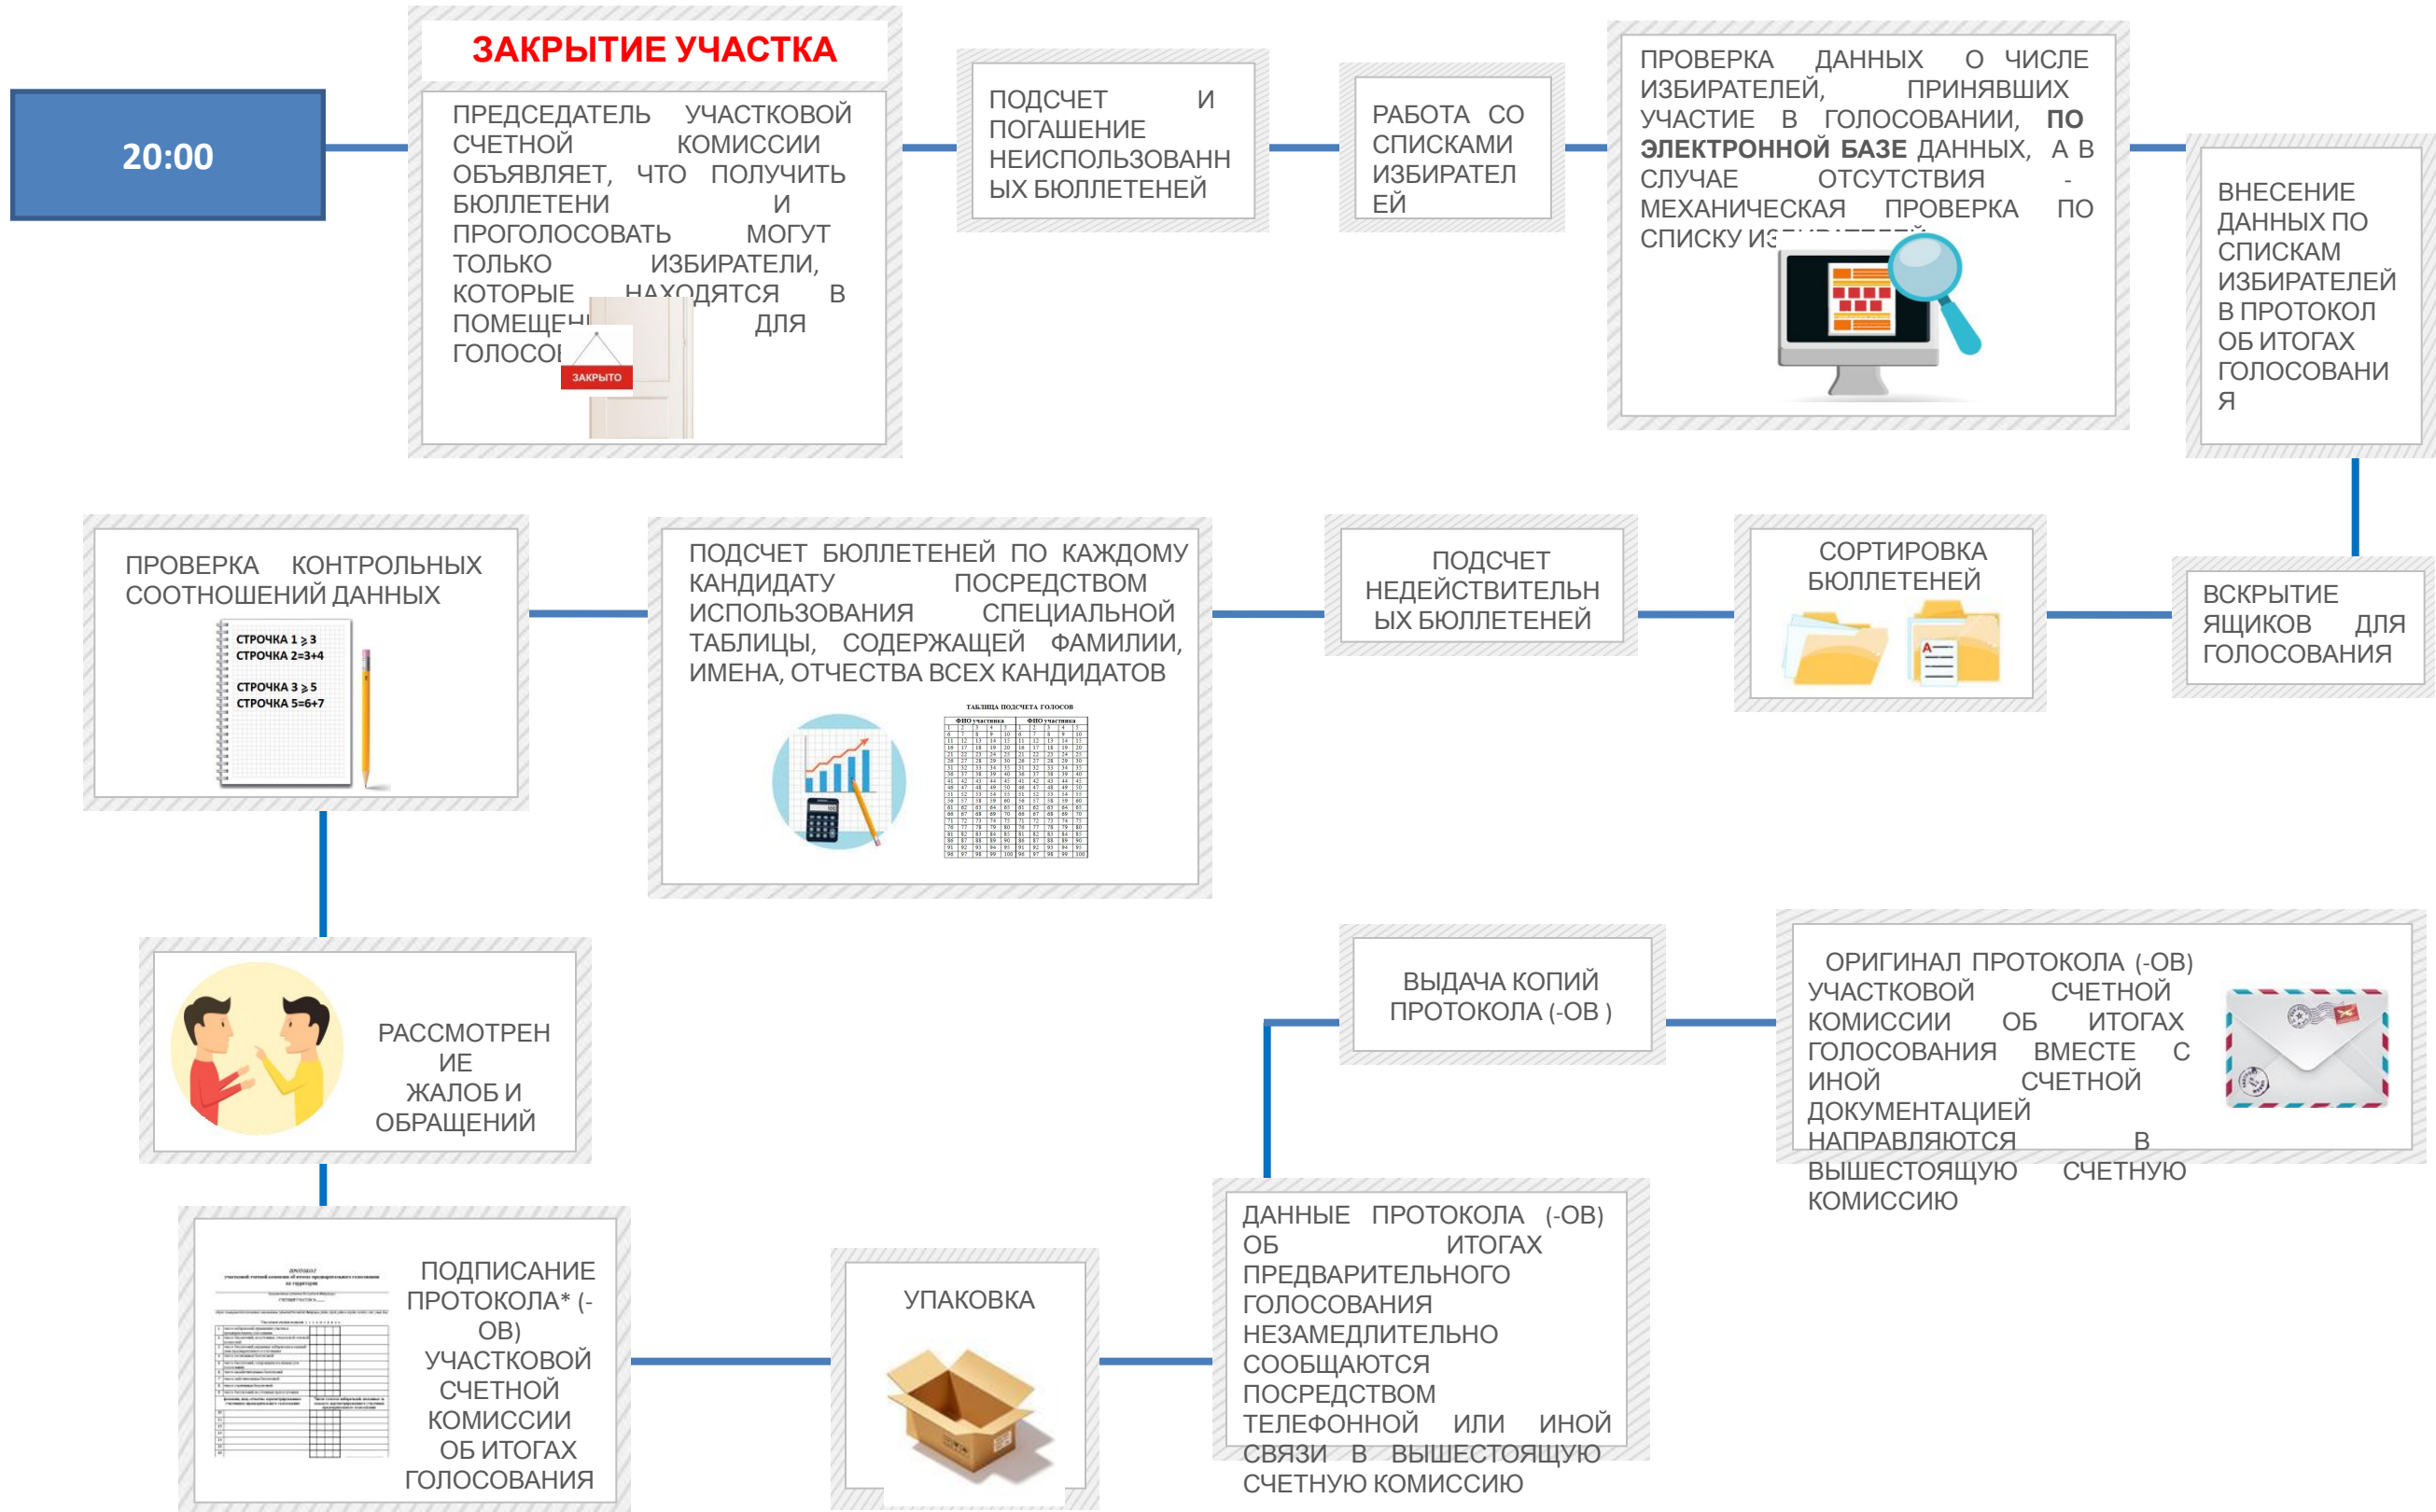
20:00

ЗАКРЫТИЕ УЧАСТКА

ПРЕДСЕДАТЕЛЬ УЧАСТКОВОЙ СЧЕТНОЙ КОМИССИИ ОБЪЯВЛЯЕТ, ЧТО ПОЛУЧИТЬ БЮЛЛЕТЕНИ И ПРОГОЛОСОВАТЬ МОГУТ ТОЛЬКО ИЗБИРАТЕЛИ, КОТОРЫЕ НАХОДЯТСЯ В ПОМЕЩЕН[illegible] ДЛЯ ГОЛОСОВ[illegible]

ЗАКРЫТО

ПОДСЧЕТ И ПОГАШЕНИЕ НЕИСПОЛЬЗОВАННЫХ БЮЛЛЕТЕНЕЙ

РАБОТА СО СПИСКАМИ ИЗБИРАТЕЛЕЙ

ПРОВЕРКА ДАННЫХ О ЧИСЛЕ ИЗБИРАТЕЛЕЙ, ПРИНЯВШИХ УЧАСТИЕ В ГОЛОСОВАНИИ, **ПО ЭЛЕКТРОННОЙ БАЗЕ** ДАННЫХ, А В СЛУЧАЕ ОТСУТСТВИЯ - МЕХАНИЧЕСКАЯ ПРОВЕРКА ПО СПИСКУ ИЗ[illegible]

ВНЕСЕНИЕ ДАННЫХ ПО СПИСКАМ ИЗБИРАТЕЛЕЙ В ПРОТОКОЛ ОБ ИТОГАХ ГОЛОСОВАНИЯ

ВСКРЫТИЕ ЯЩИКОВ ДЛЯ ГОЛОСОВАНИЯ

СОРТИРОВКА БЮЛЛЕТЕНЕЙ

ПОДСЧЕТ НЕДЕЙСТВИТЕЛЬНЫХ БЮЛЛЕТЕНЕЙ

ПОДСЧЕТ БЮЛЛЕТЕНЕЙ ПО КАЖДОМУ КАНДИДАТУ ПОСРЕДСТВОМ ИСПОЛЬЗОВАНИЯ СПЕЦИАЛЬНОЙ ТАБЛИЦЫ, СОДЕРЖАЩЕЙ ФАМИЛИИ, ИМЕНА, ОТЧЕСТВА ВСЕХ КАНДИДАТОВ

ТАБЛИЦА ПОДСЧЕТА ГОЛОСОВ

ПРОВЕРКА КОНТРОЛЬНЫХ СООТНОШЕНИЙ ДАННЫХ

СТРОЧКА 1 ≥ 3
СТРОЧКА 2=3+4
СТРОЧКА 3 ≥ 5
СТРОЧКА 5=6+7

РАССМОТРЕНИЕ ЖАЛОБ И ОБРАЩЕНИЙ

ПОДПИСАНИЕ ПРОТОКОЛА* (-ОВ) УЧАСТКОВОЙ СЧЕТНОЙ КОМИССИИ ОБ ИТОГАХ ГОЛОСОВАНИЯ

УПАКОВКА

ДАННЫЕ ПРОТОКОЛА (-ОВ) ОБ ИТОГАХ ПРЕДВАРИТЕЛЬНОГО ГОЛОСОВАНИЯ НЕЗАМЕДЛИТЕЛЬНО СООБЩАЮТСЯ ПОСРЕДСТВОМ ТЕЛЕФОННОЙ ИЛИ ИНОЙ СВЯЗИ В ВЫШЕСТОЯЩУЮ СЧЕТНУЮ КОМИССИЮ

ВЫДАЧА КОПИЙ ПРОТОКОЛА (-ОВ )

ОРИГИНАЛ ПРОТОКОЛА (-ОВ) УЧАСТКОВОЙ СЧЕТНОЙ КОМИССИИ ОБ ИТОГАХ ГОЛОСОВАНИЯ ВМЕСТЕ С ИНОЙ СЧЕТНОЙ ДОКУМЕНТАЦИЕЙ НАПРАВЛЯЮТСЯ В ВЫШЕСТОЯЩУЮ СЧЕТНУЮ КОМИССИЮ